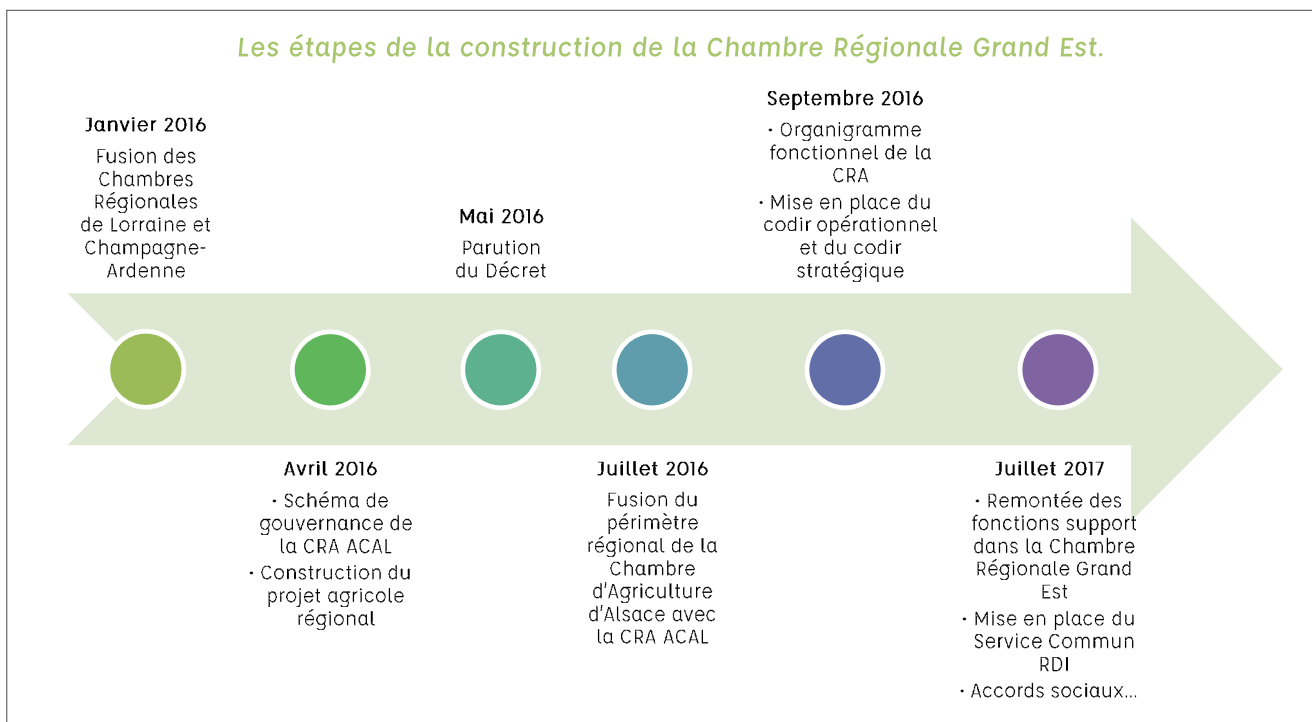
Les étapes de la construction de la Chambre Régionale Grand Est.

Janvier 2016
Fusion des Chambres Régionales de Lorraine et Champagne-Ardenne

Avril 2016
• Schéma de gouvernance de la CRA ACAL
• Construction du projet agricole régional

Mai 2016
Parution du Décret

Juillet 2016
Fusion du périmètre régional de la Chambre d'Agriculture d'Alsace avec la CRA ACAL

Septembre 2016
• Organigramme fonctionnel de la CRA
• Mise en place du codir opérationnel et du codir stratégique

Juillet 2017
• Remontée des fonctions support dans la Chambre Régionale Grand Est
• Mise en place du Service Commun RDI
• Accords sociaux...